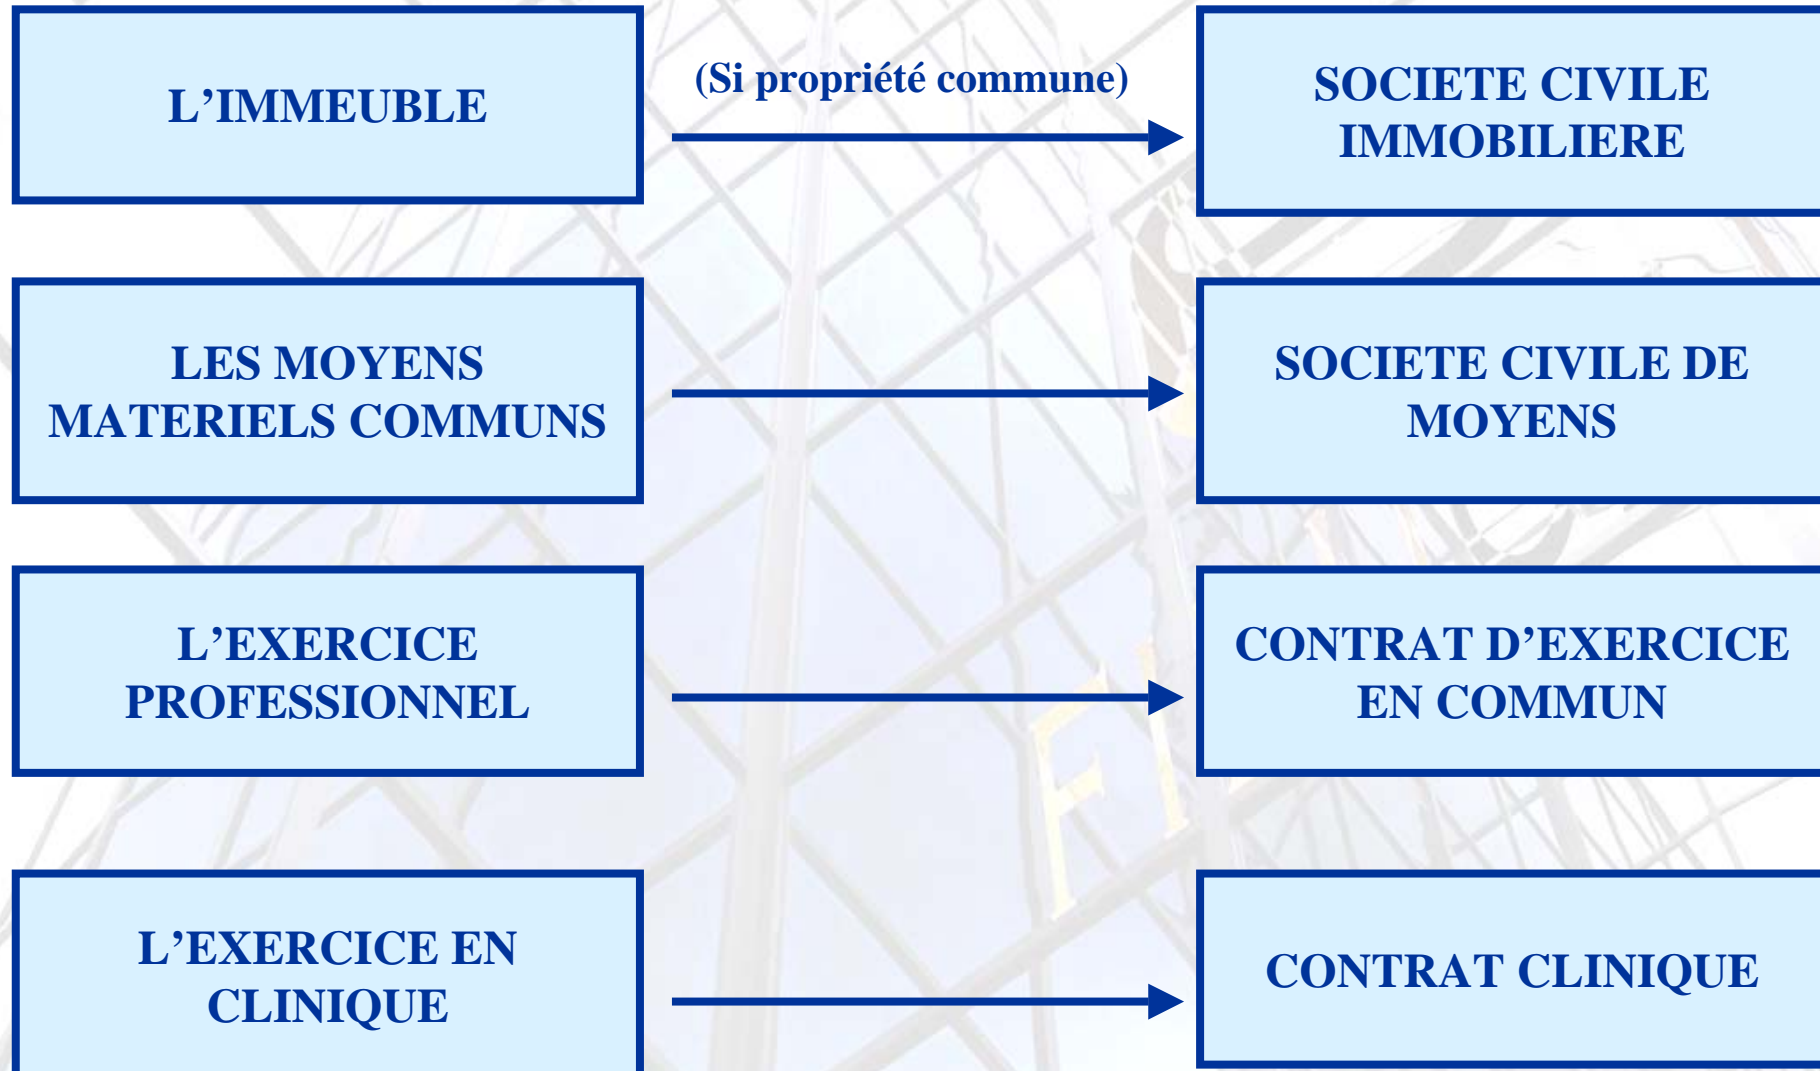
L’IMMEUBLE

(Si propriété commune)

SOCIETE CIVILE IMMOBILIERE

LES MOYENS MATERIELS COMMUNS

SOCIETE CIVILE DE MOYENS

L’EXERCICE PROFESSIONNEL

CONTRAT D’EXERCICE EN COMMUN

L’EXERCICE EN CLINIQUE

CONTRAT CLINIQUE